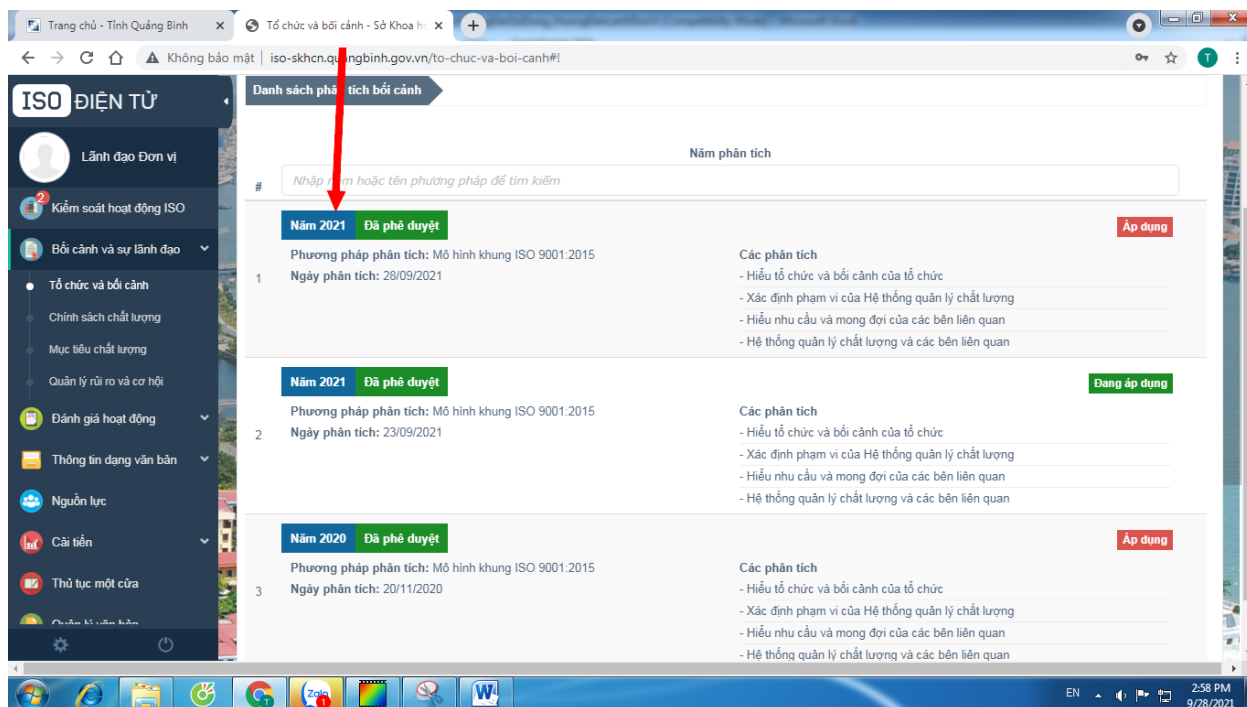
Trang chủ - Tỉnh Quảng Bình ×
Tổ chức và bối cảnh - Sở Khoa h ×
+

Không bảo mật | iso-skhcn.quangbinh.gov.vn/to-chuc-va-boi-canh#!

ISO ĐIỆN TỬ

Lãnh đạo Đơn vị

2 Kiểm soát hoạt động ISO
Bối cảnh và sự lãnh đạo
Tổ chức và bối cảnh
Chính sách chất lượng
Mục tiêu chất lượng
Quản lý rủi ro và cơ hội
Đánh giá hoạt động
Thông tin dạng văn bản
Nguồn lực
Cải tiến
Thủ tục một cửa
Quản lý văn bản

Danh sách phân tích bối cảnh

Năm phân tích

#

Nhập năm hoặc tên phương pháp để tìm kiếm

1
Năm 2021 Đã phê duyệt
Áp dụng
Phương pháp phân tích: Mô hình khung ISO 9001:2015
Ngày phân tích: 28/09/2021
Các phân tích
- Hiểu tổ chức và bối cảnh của tổ chức
- Xác định phạm vi của Hệ thống quản lý chất lượng
- Hiểu nhu cầu và mong đợi của các bên liên quan
- Hệ thống quản lý chất lượng và các bên liên quan

2
Năm 2021 Đã phê duyệt
Đang áp dụng
Phương pháp phân tích: Mô hình khung ISO 9001:2015
Ngày phân tích: 23/09/2021
Các phân tích
- Hiểu tổ chức và bối cảnh của tổ chức
- Xác định phạm vi của Hệ thống quản lý chất lượng
- Hiểu nhu cầu và mong đợi của các bên liên quan
- Hệ thống quản lý chất lượng và các bên liên quan

3
Năm 2020 Đã phê duyệt
Áp dụng
Phương pháp phân tích: Mô hình khung ISO 9001:2015
Ngày phân tích: 20/11/2020
Các phân tích
- Hiểu tổ chức và bối cảnh của tổ chức
- Xác định phạm vi của Hệ thống quản lý chất lượng
- Hiểu nhu cầu và mong đợi của các bên liên quan
- Hệ thống quản lý chất lượng và các bên liên quan

Zalo
EN
2:58 PM
9/28/2021